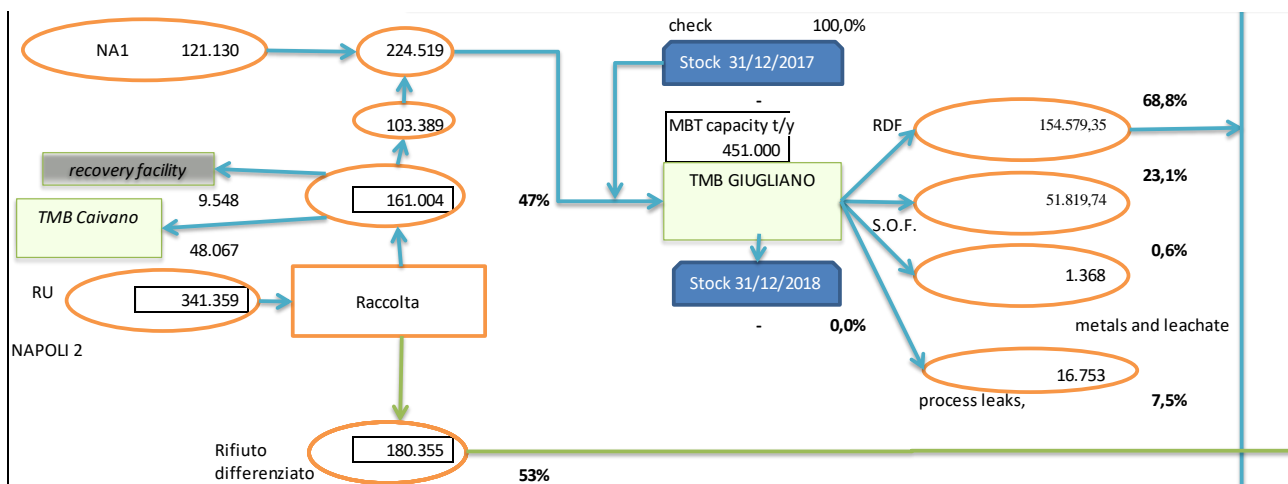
check 100,0%

NA1 121.130

224.519

Stock 31/12/2017

-

103.389

MBT capacity t/y
451.000

RDF

68,8%

154.579,35

recovery facility

9.548

161.004

47%

TMB GIUGLIANO

23,1%

TMB Caivano

51.819,74

S.O.F.

48.067

0,6%

RU

341.359

Raccolta

1.368

Stock 31/12/2018

- 0,0%

metals and leachate

NAPOLI 2

16.753

process leaks,

7,5%

Rifiuto differenziato

180.355

53%